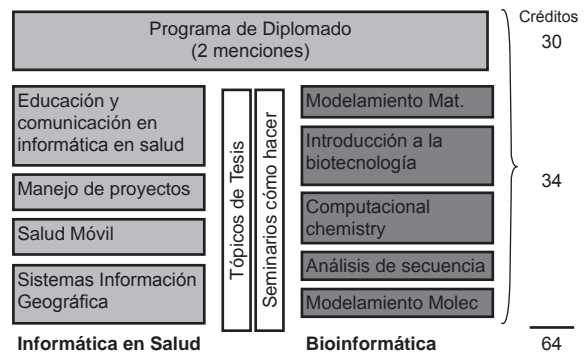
Créditos

Programa de Diplomado
(2 menciones)

30

Educación y comunicación en informática en salud

Manejo de proyectos

Salud Móvil

Sistemas Información Geográfica

Tópicos de Tesis

Seminarios cómo hacer

Modelamiento Mat.

Introducción a la biotecnología

Computacional chemistry

Análisis de secuencia

Modelamiento Molec

34

Informática en Salud

Bioinformática

64